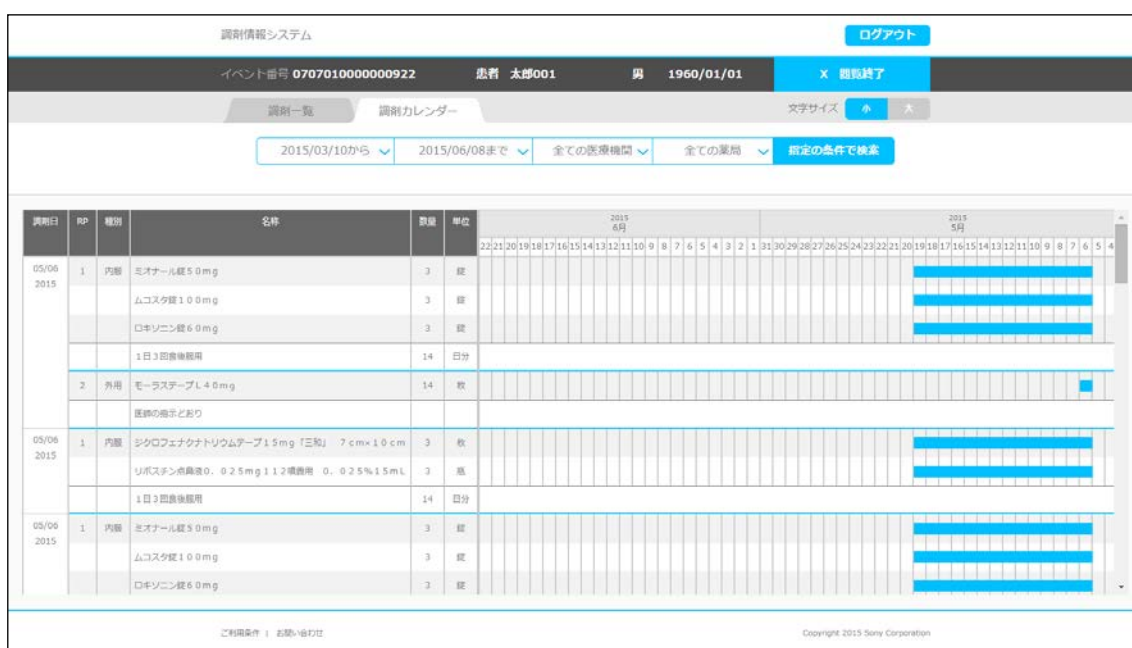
調剤情報システム

ログアウト

イベント番号 0707010000000922 患者 太郎001 男 1960/01/01

X 閲覧終了

調剤一覧 調剤カレンダー

文字サイズ 小 大

2015/03/10から 2015/06/08まで 全ての医療機関 全ての薬局 指定の条件で検索

| 調剤日 | RP | 種別 | 名称 | 数量 | 単位 |
|---|---|---|---|---|---|
| 05/06 2015 | 1 | 内服 | ミオナール錠50mg | 3 | 錠 |
| | | | ムコスタ錠100mg | 3 | 錠 |
| | | | ロキソニン錠60mg | 3 | 錠 |
| | | | 1日3回食後服用 | 14 | 日分 |
| | 2 | 外用 | モーラステープL40mg | 14 | 枚 |
| | | | 医師の指示どおり | | |
| 05/06 2015 | 1 | 内服 | ジクロフェナクナトリウムテープ15mg「三和」 7cm×10cm | 3 | 枚 |
| | | | リボスチン点鼻液0.025mg112噴霧用 0.025%15mL | 3 | 瓶 |
| | | | 1日3回食後服用 | 14 | 日分 |
| 05/06 2015 | 1 | 内服 | ミオナール錠50mg | 3 | 錠 |
| | | | ムコスタ錠100mg | 3 | 錠 |
| | | | ロキソニン錠60mg | 3 | 錠 |

2015 6月

22 21 20 19 18 17 16 15 14 13 12 11 10 9 8 7 6 5 4 3 2 1

2015 5月

31 30 29 28 27 26 25 24 23 22 21 20 19 18 17 16 15 14 13 12 11 10 9 8 7 6 5 4

ご利用条件 | お問い合わせ

Copyright 2015 Sony Corporation